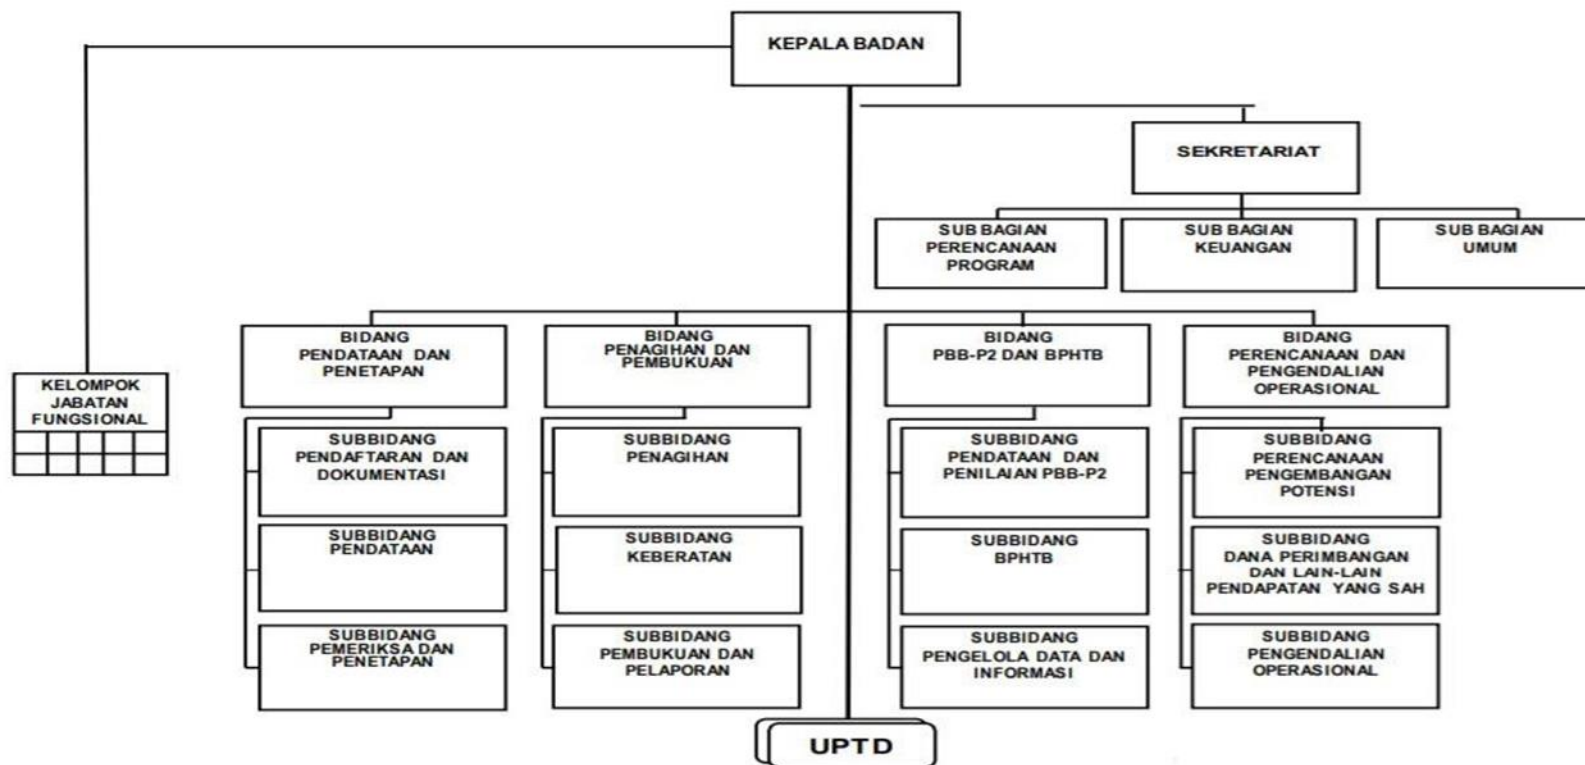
KEPALA BADAN

SEKRETARIAT

SUB BAGIAN PERENCANAAN PROGRAM

SUB BAGIAN KEUANGAN

SUB BAGIAN UMUM

KELOMPOK JABATAN FUNGSIONAL

BIDANG PENDATAAN DAN PENETAPAN

SUBBIDANG PENDAFTARAN DAN DOKUMENTASI

SUBBIDANG PENDATAAN

SUBBIDANG PEMERIKSA DAN PENETAPAN

BIDANG PENAGIHAN DAN PEMBUKUAN

SUBBIDANG PENAGIHAN

SUBBIDANG KEBERATAN

SUBBIDANG PEMBUKUAN DAN PELAPORAN

BIDANG PBB-P2 DAN BPHTB

SUBBIDANG PENDATAAN DAN PENILAIAN PBB-P2

SUBBIDANG BPHTB

SUBBIDANG PENGELOLA DATA DAN INFORMASI

BIDANG PERENCANAAN DAN PENGENDALIAN OPERASIONAL

SUBBIDANG PERENCANAAN PENGEMBANGAN POTENSI

SUBBIDANG DANA PERIMBANGAN DAN LAIN-LAIN PENDAPATAN YANG SAH

SUBBIDANG PENGENDALIAN OPERASIONAL

UPTD